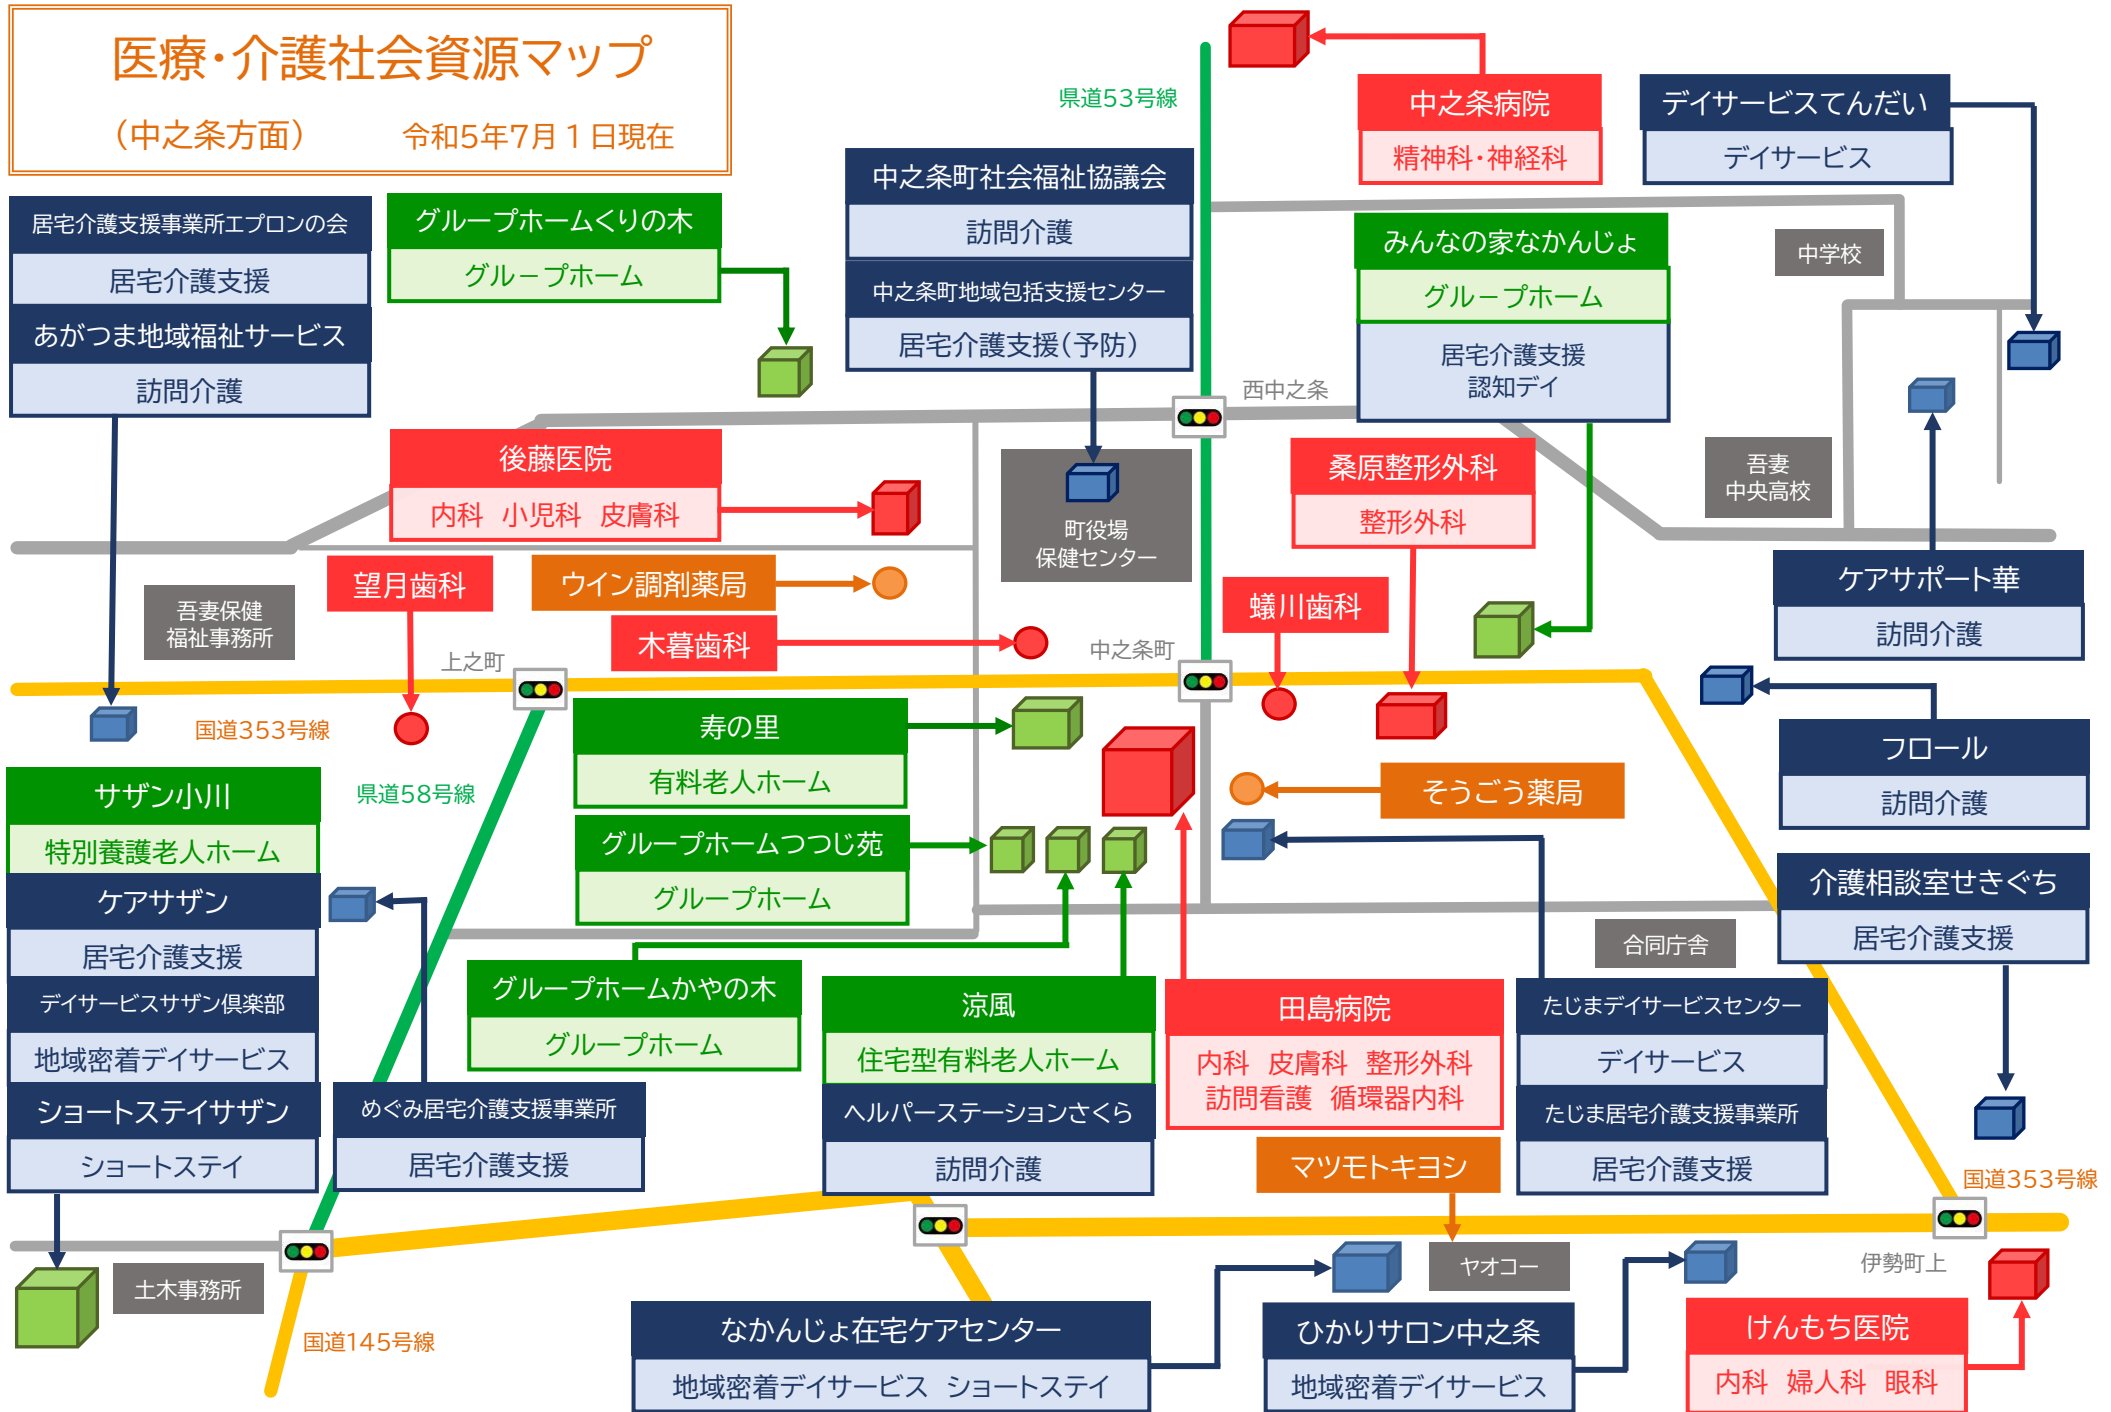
医療・介護社会資源マップ

（中之条方面）　令和5年7月１日現在

県道53号線

中之条病院
精神科・神経科

デイサービスてんだい
デイサービス

居宅介護支援事業所エプロンの会
居宅介護支援
あがつま地域福祉サービス
訪問介護

グループホームくりの木
グループホーム

中之条町社会福祉協議会
訪問介護
中之条町地域包括支援センター
居宅介護支援（予防）

みんなの家なかんじょ
グループホーム
居宅介護支援
認知デイ

中学校

西中之条

後藤医院
内科　小児科　皮膚科

町役場
保健センター

桑原整形外科
整形外科

吾妻
中央高校

望月歯科

ウイン調剤薬局

木暮歯科

蟻川歯科

ケアサポート華
訪問介護

吾妻保健
福祉事務所

上之町

中之条町

国道353号線

寿の里
有料老人ホーム

フロール
訪問介護

サザン小川
特別養護老人ホーム
ケアサザン
居宅介護支援
デイサービスサザン倶楽部
地域密着デイサービス
ショートステイサザン
ショートステイ

県道58号線

グループホームつつじ苑
グループホーム

そうごう薬局

介護相談室せきぐち
居宅介護支援

合同庁舎

グループホームかやの木
グループホーム

涼風
住宅型有料老人ホーム
ヘルパーステーションさくら
訪問介護

田島病院
内科　皮膚科　整形外科
訪問看護　循環器内科

たじまデイサービスセンター
デイサービス
たじま居宅介護支援事業所
居宅介護支援

めぐみ居宅介護支援事業所
居宅介護支援

マツモトキヨシ

国道353号線

土木事務所

国道145号線

ヤオコー

伊勢町上

なかんじょ在宅ケアセンター
地域密着デイサービス　ショートステイ

ひかりサロン中之条
地域密着デイサービス

けんもち医院
内科　婦人科　眼科